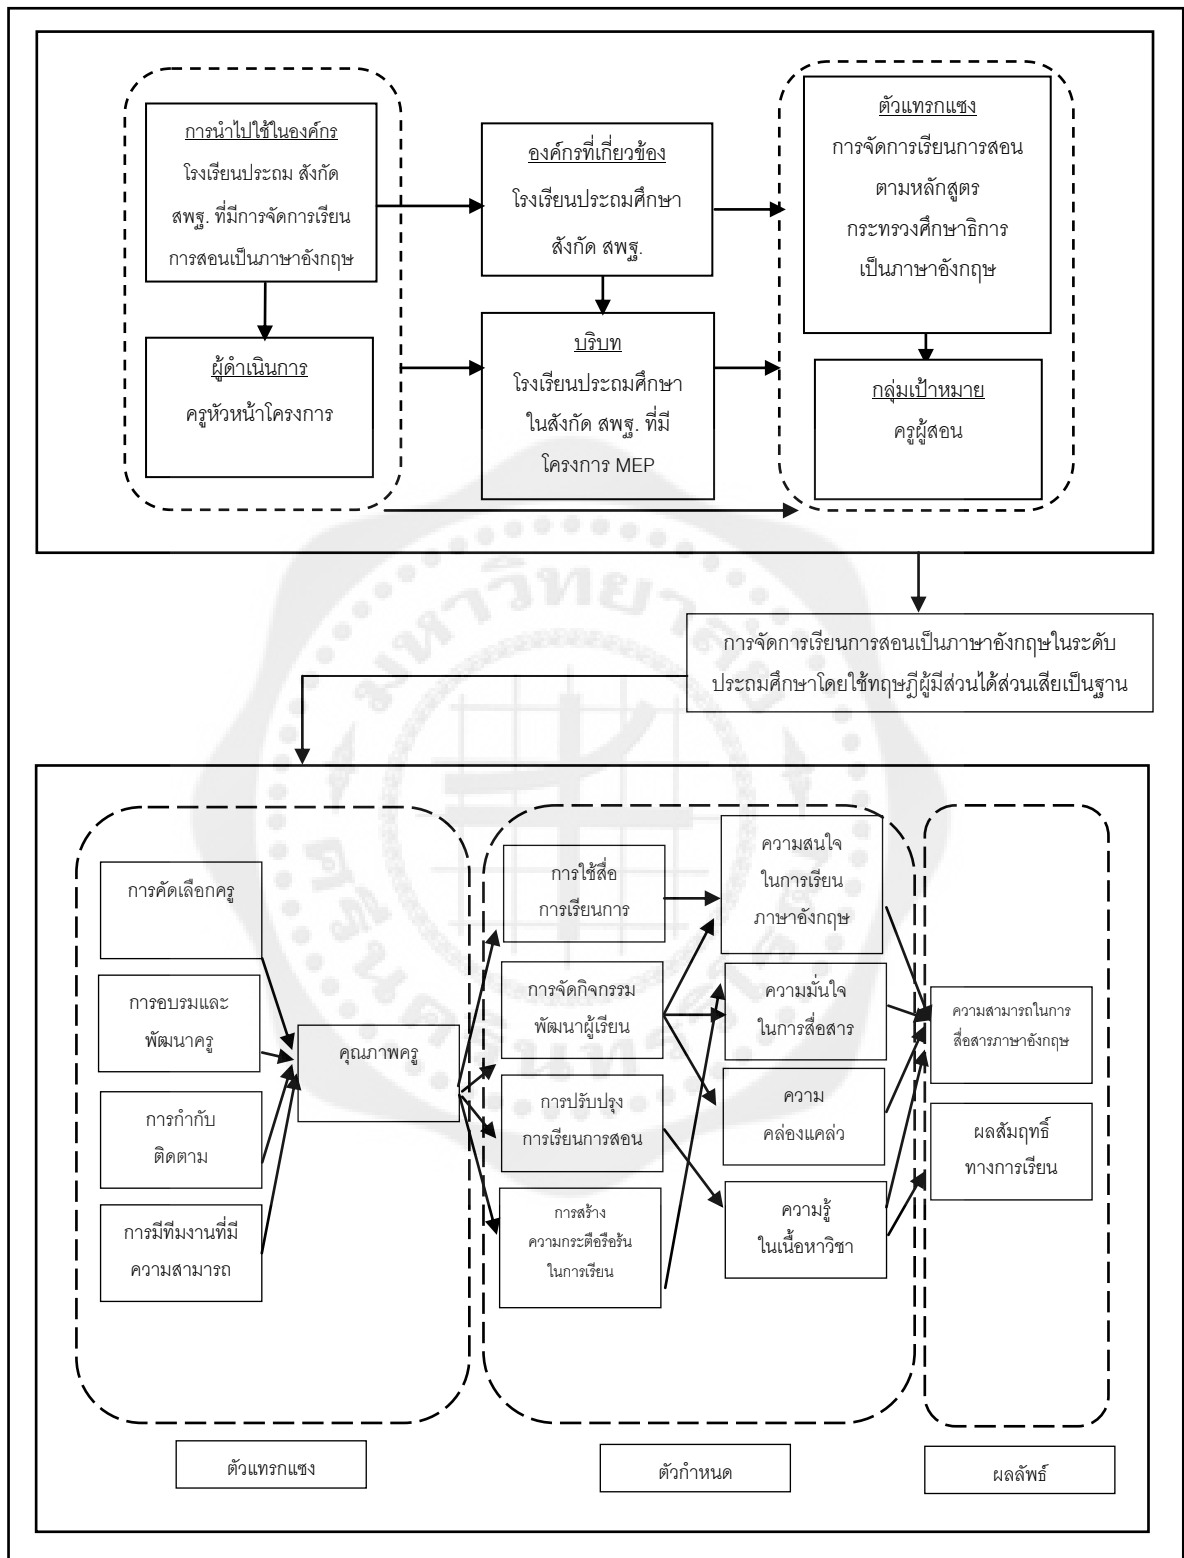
การนำไปใช้ในองค์กร
โรงเรียนประถม สังกัด สพฐ. ที่มีการจัดการเรียนการสอนเป็นภาษาอังกฤษ

องค์กรที่เกี่ยวข้อง
โรงเรียนประถมศึกษา สังกัด สพฐ.

ตัวแทรกแซง
การจัดการเรียนการสอนตามหลักสูตรกระทรวงศึกษาธิการเป็นภาษาอังกฤษ

ผู้ดำเนินการ
ครูหัวหน้าโครงการ

บริบท
โรงเรียนประถมศึกษาในสังกัด สพฐ. ที่มีโครงการ MEP

กลุ่มเป้าหมาย
ครูผู้สอน

การจัดการเรียนการสอนเป็นภาษาอังกฤษในระดับประถมศึกษาโดยใช้ทฤษฎีผู้มีส่วนได้ส่วนเสียเป็นฐาน

การคัดเลือกครู

การอบรมและพัฒนาครู

การกำกับติดตาม

การมีทีมงานที่มีความสามารถ

คุณภาพครู

การใช้สื่อการเรียนการ

การจัดกิจกรรมพัฒนาผู้เรียน

การปรับปรุงการเรียนการสอน

การสร้างความกระตือรือร้นในการเรียน

ความสนใจในการเรียนภาษาอังกฤษ

ความมั่นใจในการสื่อสาร

ความคล่องแคล่ว

ความรู้ในเนื้อหาวิชา

ความสามารถในการสื่อสารภาษาอังกฤษ

ผลสัมฤทธิ์ทางการเรียน

ตัวแทรกแซง

ตัวกำหนด

ผลลัพธ์